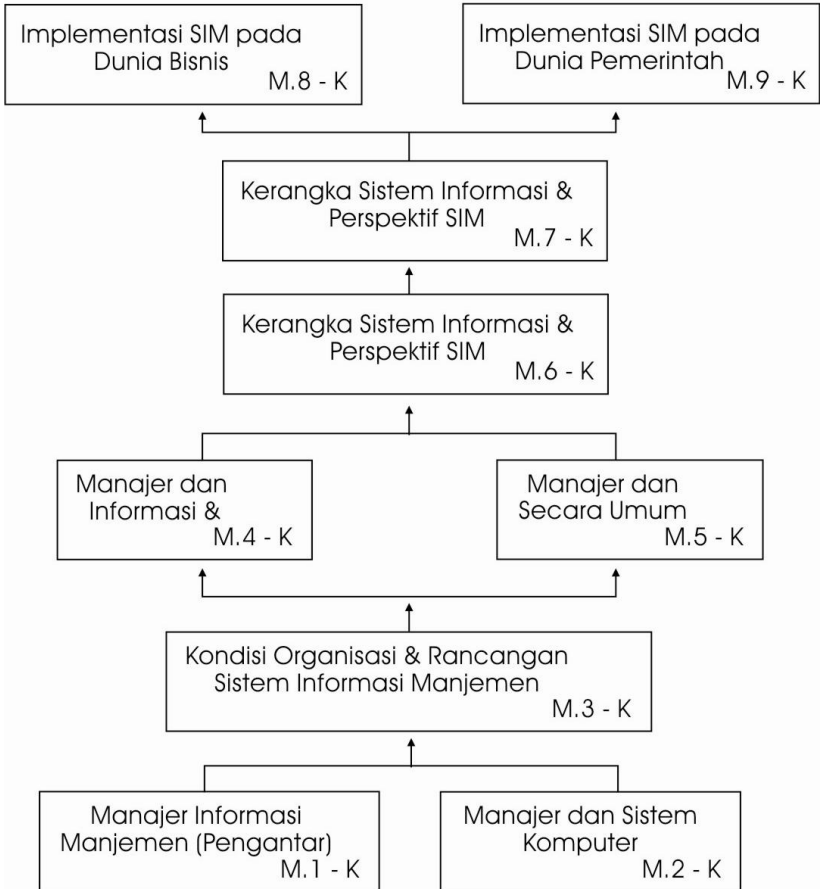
Implementasi SIM pada Dunia Bisnis
M.8 - K

Implementasi SIM pada Dunia Pemerintah
M.9 - K

Kerangka Sistem Informasi & Perspektif SIM
M.7 - K

Kerangka Sistem Informasi & Perspektif SIM
M.6 - K

Manajer dan Informasi &
M.4 - K

Manajer dan Secara Umum
M.5 - K

Kondisi Organisasi & Rancangan Sistem Informasi Manjemen
M.3 - K

Manajer Informasi Manjemen (Pengantar)
M.1 - K

Manajer dan Sistem Komputer
M.2 - K